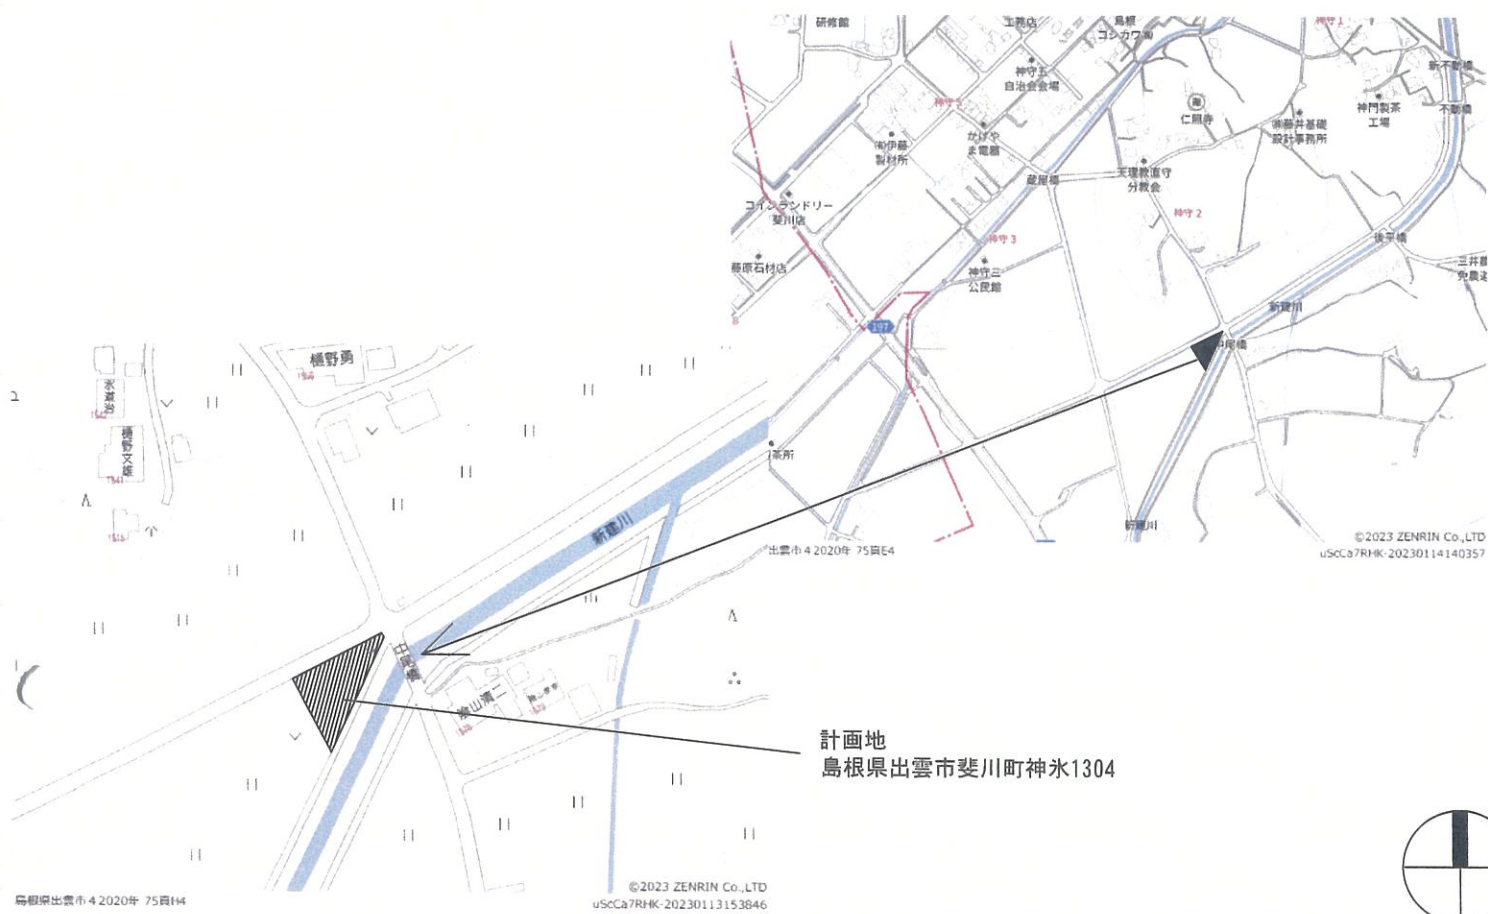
研修館
工務店
島根
コシカワ
神守1
新不動橋
神守五
自治会会場
神守5
仁照寺
神門製茶
工場
不動橋
(有)伊藤
製材所
かげや
ま電器
(株)藤井基礎
設計事務所
蔵屋橋
天理教直守
分教会
コインランドリー
斐川店
神守2
後平橋
神守3
三井
藤原石材店
神守三
公民館
197
新建川
田尾橋
茶所
新建川
©2023 ZENRIN Co.,LTD
uScCa7RHK-20230114140357
出雲市4 2020年 75頁E4
樋野勇
樋野文雄
新建川
田尾橋
錦山清二
計画地
島根県出雲市斐川町神氷1304
島根県出雲市4 2020年 75頁H4
©2023 ZENRIN Co.,LTD
uScCa7RHK-20230113153846